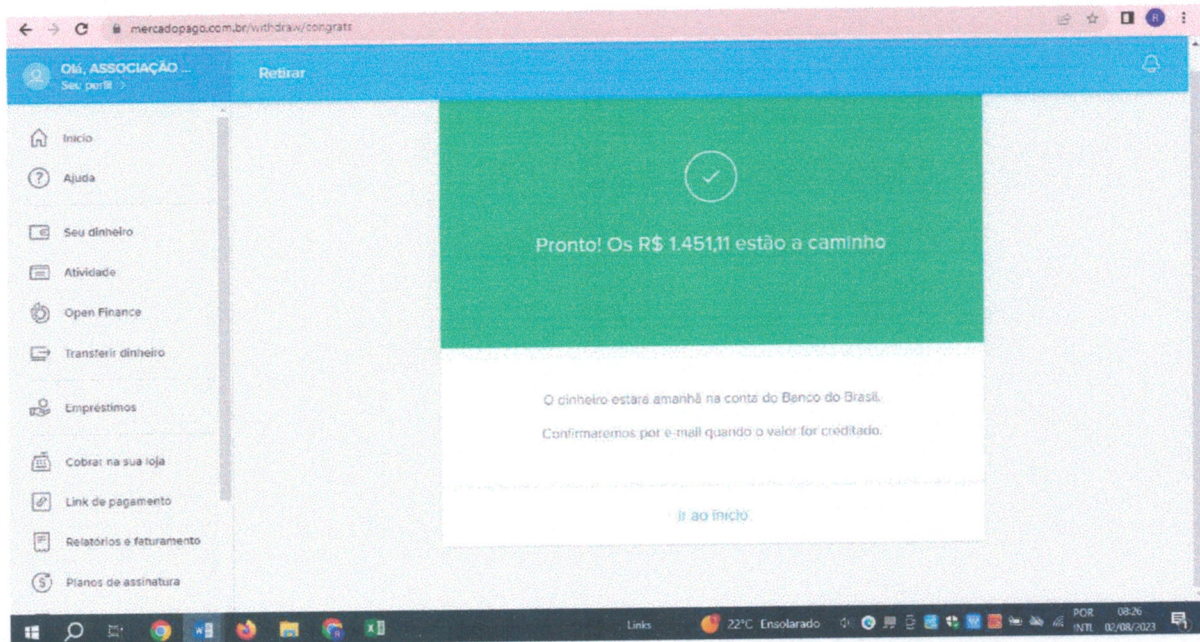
mercadopago.com.br/withdraw/congrats

Olá, ASSOCIAÇÃO ...
Seu perfil >

Retirar

Início
Ajuda
Seu dinheiro
Atividade
Open Finance
Transferir dinheiro
Empréstimos
Cobrar na sua loja
Link de pagamento
Relatórios e faturamento
Planos de assinatura

Pronto! Os R$ 1.451,11 estão a caminho

O dinheiro estará amanhã na conta do Banco do Brasil.

Confirmaremos por e-mail quando o valor for creditado.

Ir ao início

Links
22°C Ensolarado
POR
INTL
08:26
02/08/2023